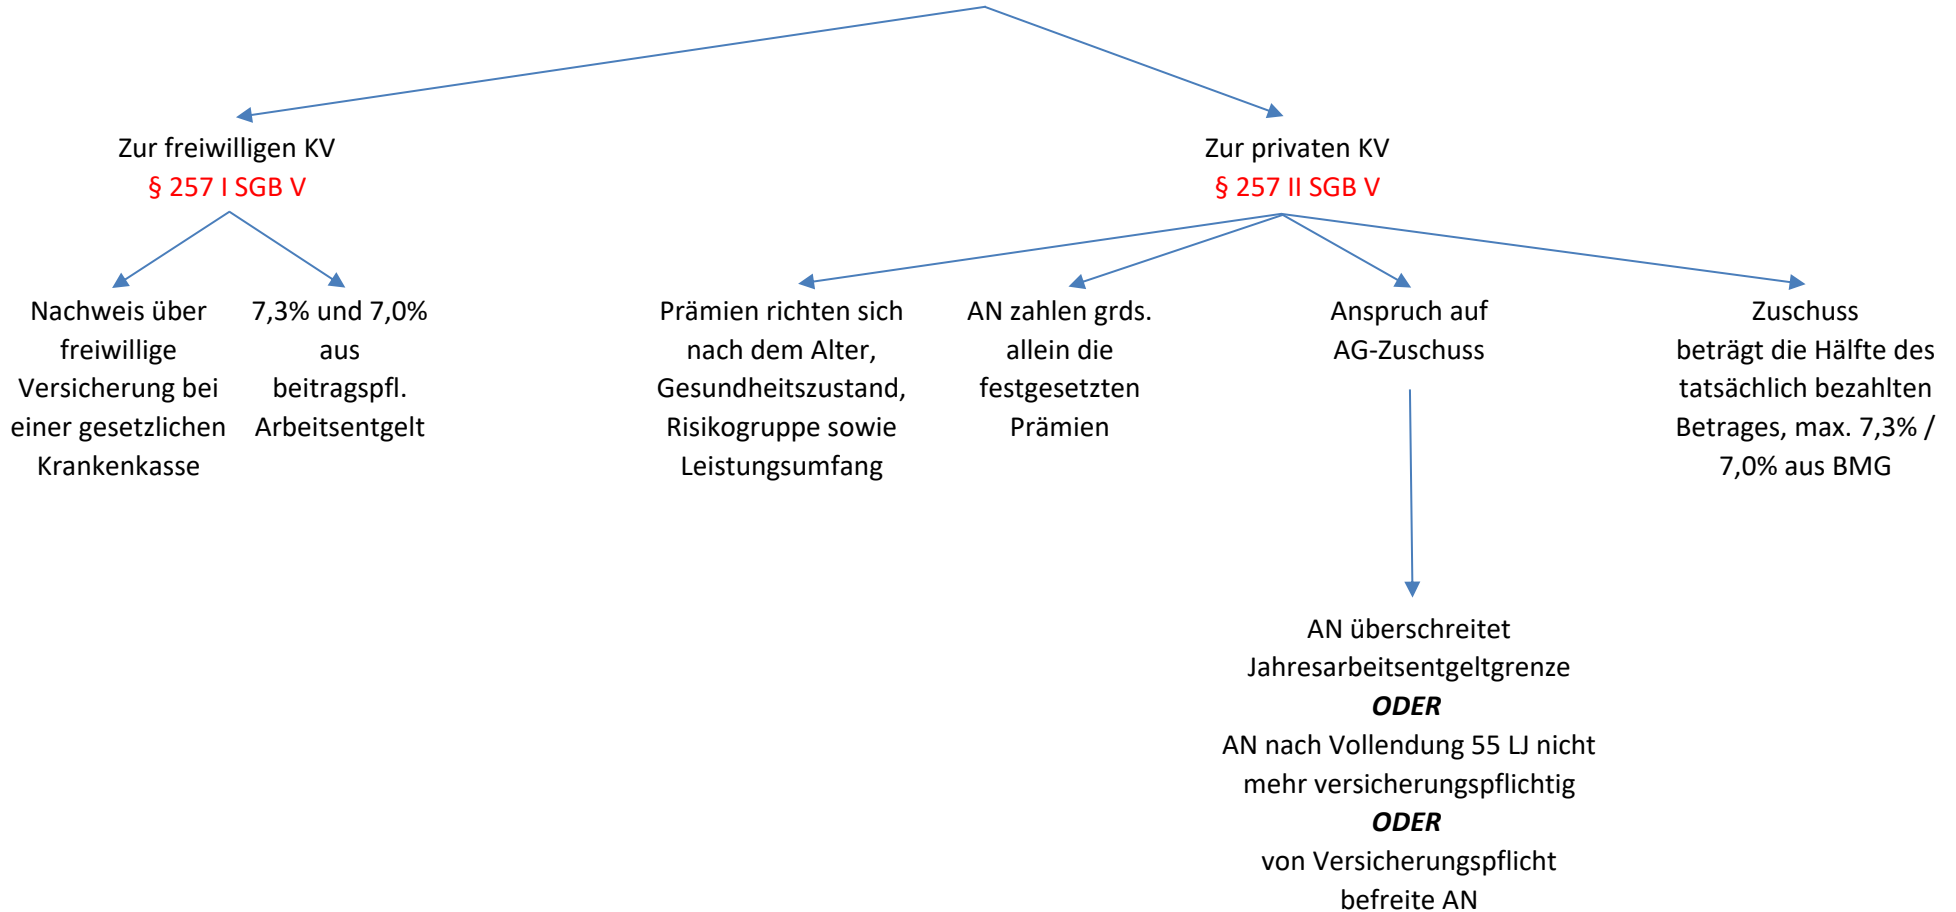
Zur freiwilligen KV
§ 257 I SGB V

Zur privaten KV
§ 257 II SGB V

Nachweis über freiwillige Versicherung bei einer gesetzlichen Krankenkasse

7,3% und 7,0% aus beitragspfl. Arbeitsentgelt

Prämien richten sich nach dem Alter, Gesundheitszustand, Risikogruppe sowie Leistungsumfang

AN zahlen grds. allein die festgesetzten Prämien

Anspruch auf AG-Zuschuss

Zuschuss beträgt die Hälfte des tatsächlich bezahlten Betrages, max. 7,3% / 7,0% aus BMG

AN überschreitet Jahresarbeitsentgeltgrenze
***ODER***
AN nach Vollendung 55 LJ nicht mehr versicherungspflichtig
***ODER***
von Versicherungspflicht befreite AN